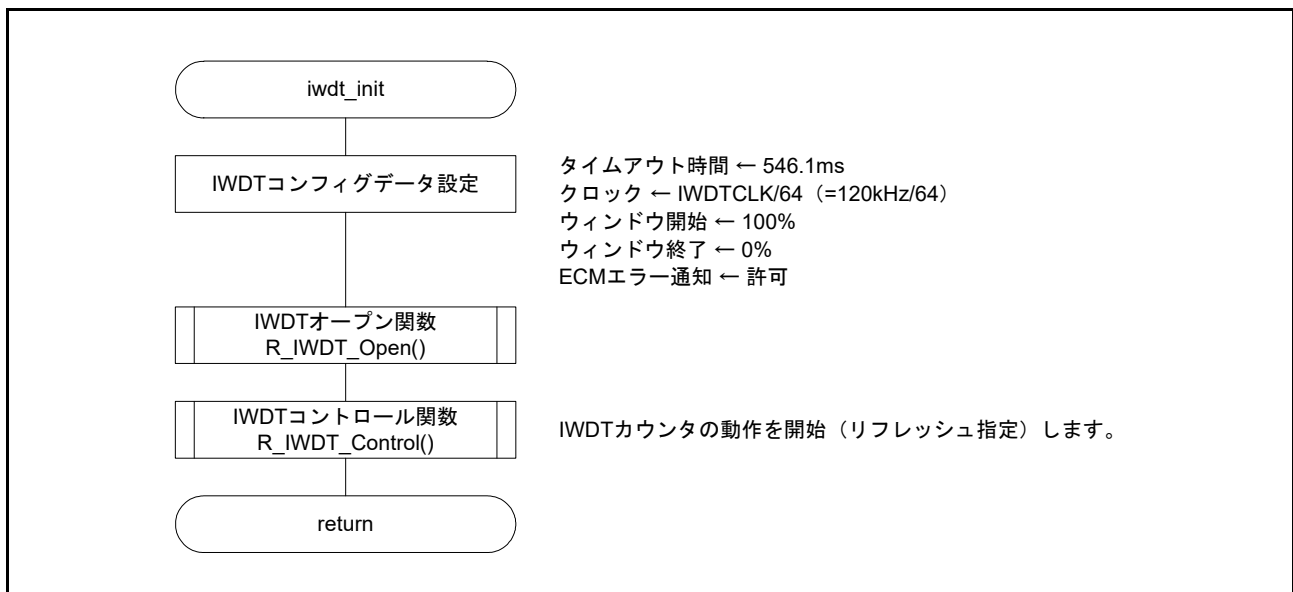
iwdt_init

IWDTコンフィグデータ設定

タイムアウト時間 ← 546.1ms
クロック ← IWDTCLK/64（=120kHz/64）
ウィンドウ開始 ← 100%
ウィンドウ終了 ← 0%
ECMエラー通知 ← 許可

IWDTオープン関数
R_IWDT_Open()

IWDTコントロール関数
R_IWDT_Control()

IWDTカウンタの動作を開始（リフレッシュ指定）します。

return